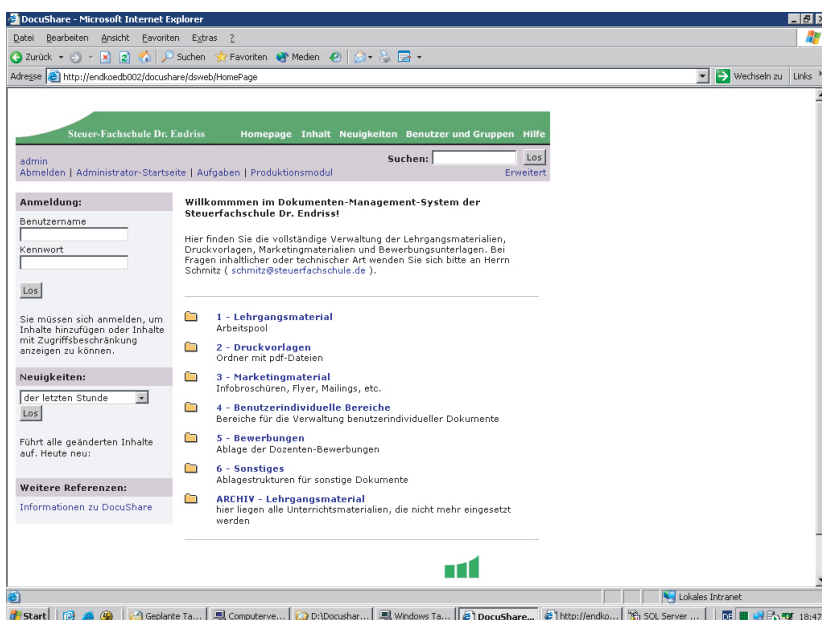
DocuShare - Microsoft Internet Explorer

Datei Bearbeiten Ansicht Favoriten Extras ?

Zurück Suchen Favoriten Medien

Adresse http://endkoedb002/docushare/dsweb/HomePage

Wechseln zu Links

Steuer-Fachschule Dr. Endriss

Homepage Inhalt Neuigkeiten Benutzer und Gruppen Hilfe

admin
Abmelden | Administrator-Startseite | Aufgaben | Produktionsmodul

Suchen: Los
Erweitert

Anmeldung:

Benutzername

Kennwort

Los

Sie müssen sich anmelden, um Inhalte hinzufügen oder Inhalte mit Zugriffsbeschränkung anzeigen zu können.

Neuigkeiten:

der letzten Stunde

Los

Führt alle geänderten Inhalte auf. Heute neu:

Weitere Referenzen:

Informationen zu DocuShare

Willkommmen im Dokumenten-Management-System der Steuerfachschule Dr. Endriss!

Hier finden Sie die vollständige Verwaltung der Lehrgangsmaterialien, Druckvorlagen, Marketingmaterialien und Bewerbungsunterlagen. Bei Fragen inhaltlicher oder technischer Art wenden Sie sich bitte an Herrn Schmitz ( schmitz@steuerfachschule.de ).

1 - Lehrgangsmaterial
Arbeitspool

2 - Druckvorlagen
Ordner mit pdf-Dateien

3 - Marketingmaterial
Infobroschüren, Flyer, Mailings, etc.

4 - Benutzerindividuelle Bereiche
Bereiche für die Verwaltung benutzerindividueller Dokumente

5 - Bewerbungen
Ablage der Dozenten-Bewerbungen

6 - Sonstiges
Ablagestrukturen für sonstige Dokumente

ARCHIV - Lehrgangsmaterial
hier liegen alle Unterrichtsmaterialien, die nicht mehr eingesetzt werden

Lokales Intranet

Start Geplante Ta... Computerve... D:\Docushar... Windows Ta... DocuShare... http://endko... SQL Server ... 18:47